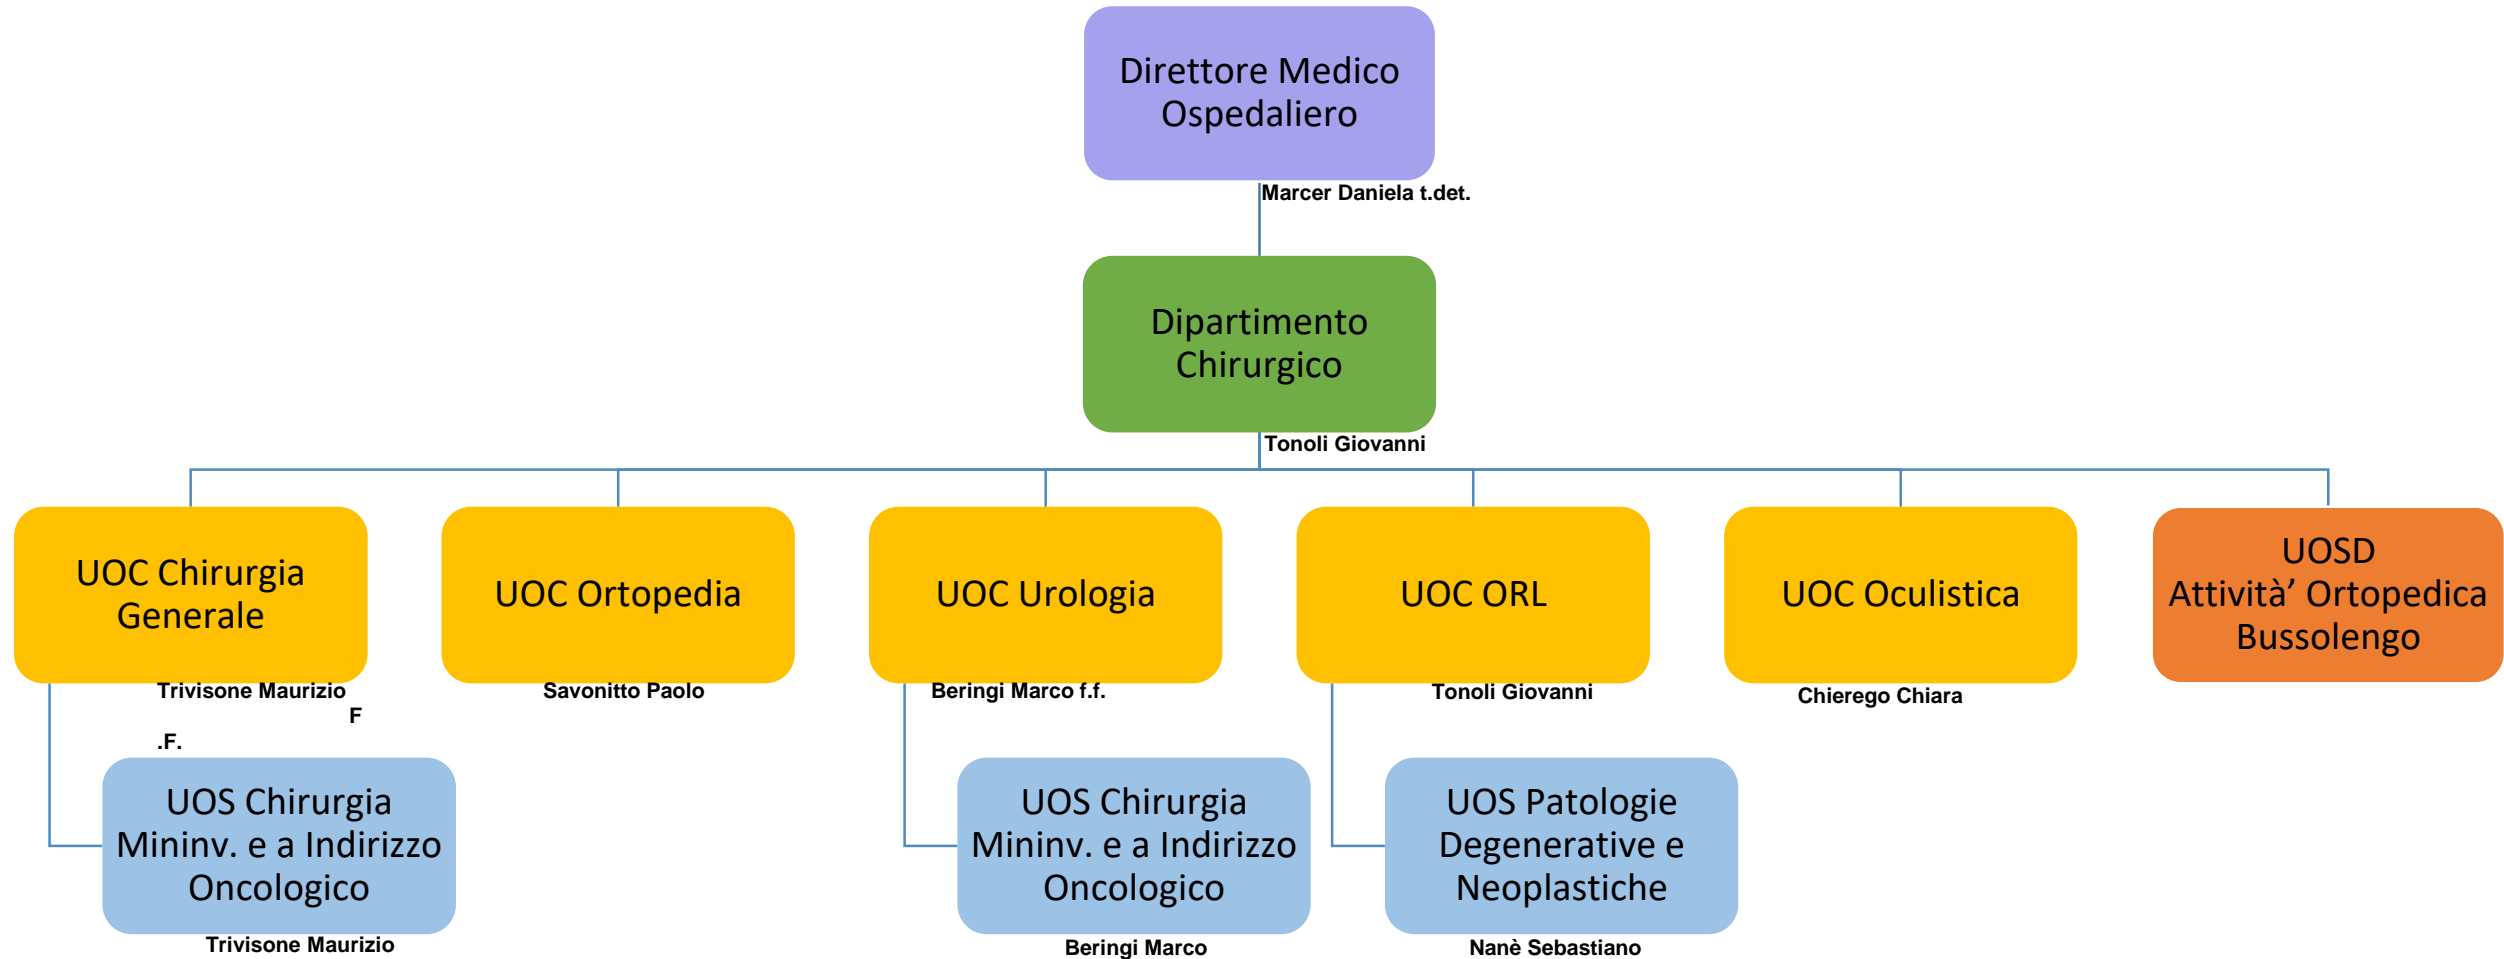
Direttore Medico Ospedaliero

Marcer Daniela t.det.

Dipartimento Chirurgico

Tonoli Giovanni

UOC Chirurgia Generale

Trivisone Maurizio
F
.F.

UOC Ortopedia

Savonitto Paolo

UOC Urologia

Beringi Marco f.f.

UOC ORL

Tonoli Giovanni

UOC Oculistica

Chierego Chiara

UOSD Attività' Ortopedica Bussolengo

UOS Chirurgia Mininv. e a Indirizzo Oncologico

Trivisone Maurizio

UOS Chirurgia Mininv. e a Indirizzo Oncologico

Beringi Marco

UOS Patologie Degenerative e Neoplastiche

Nanè Sebastiano